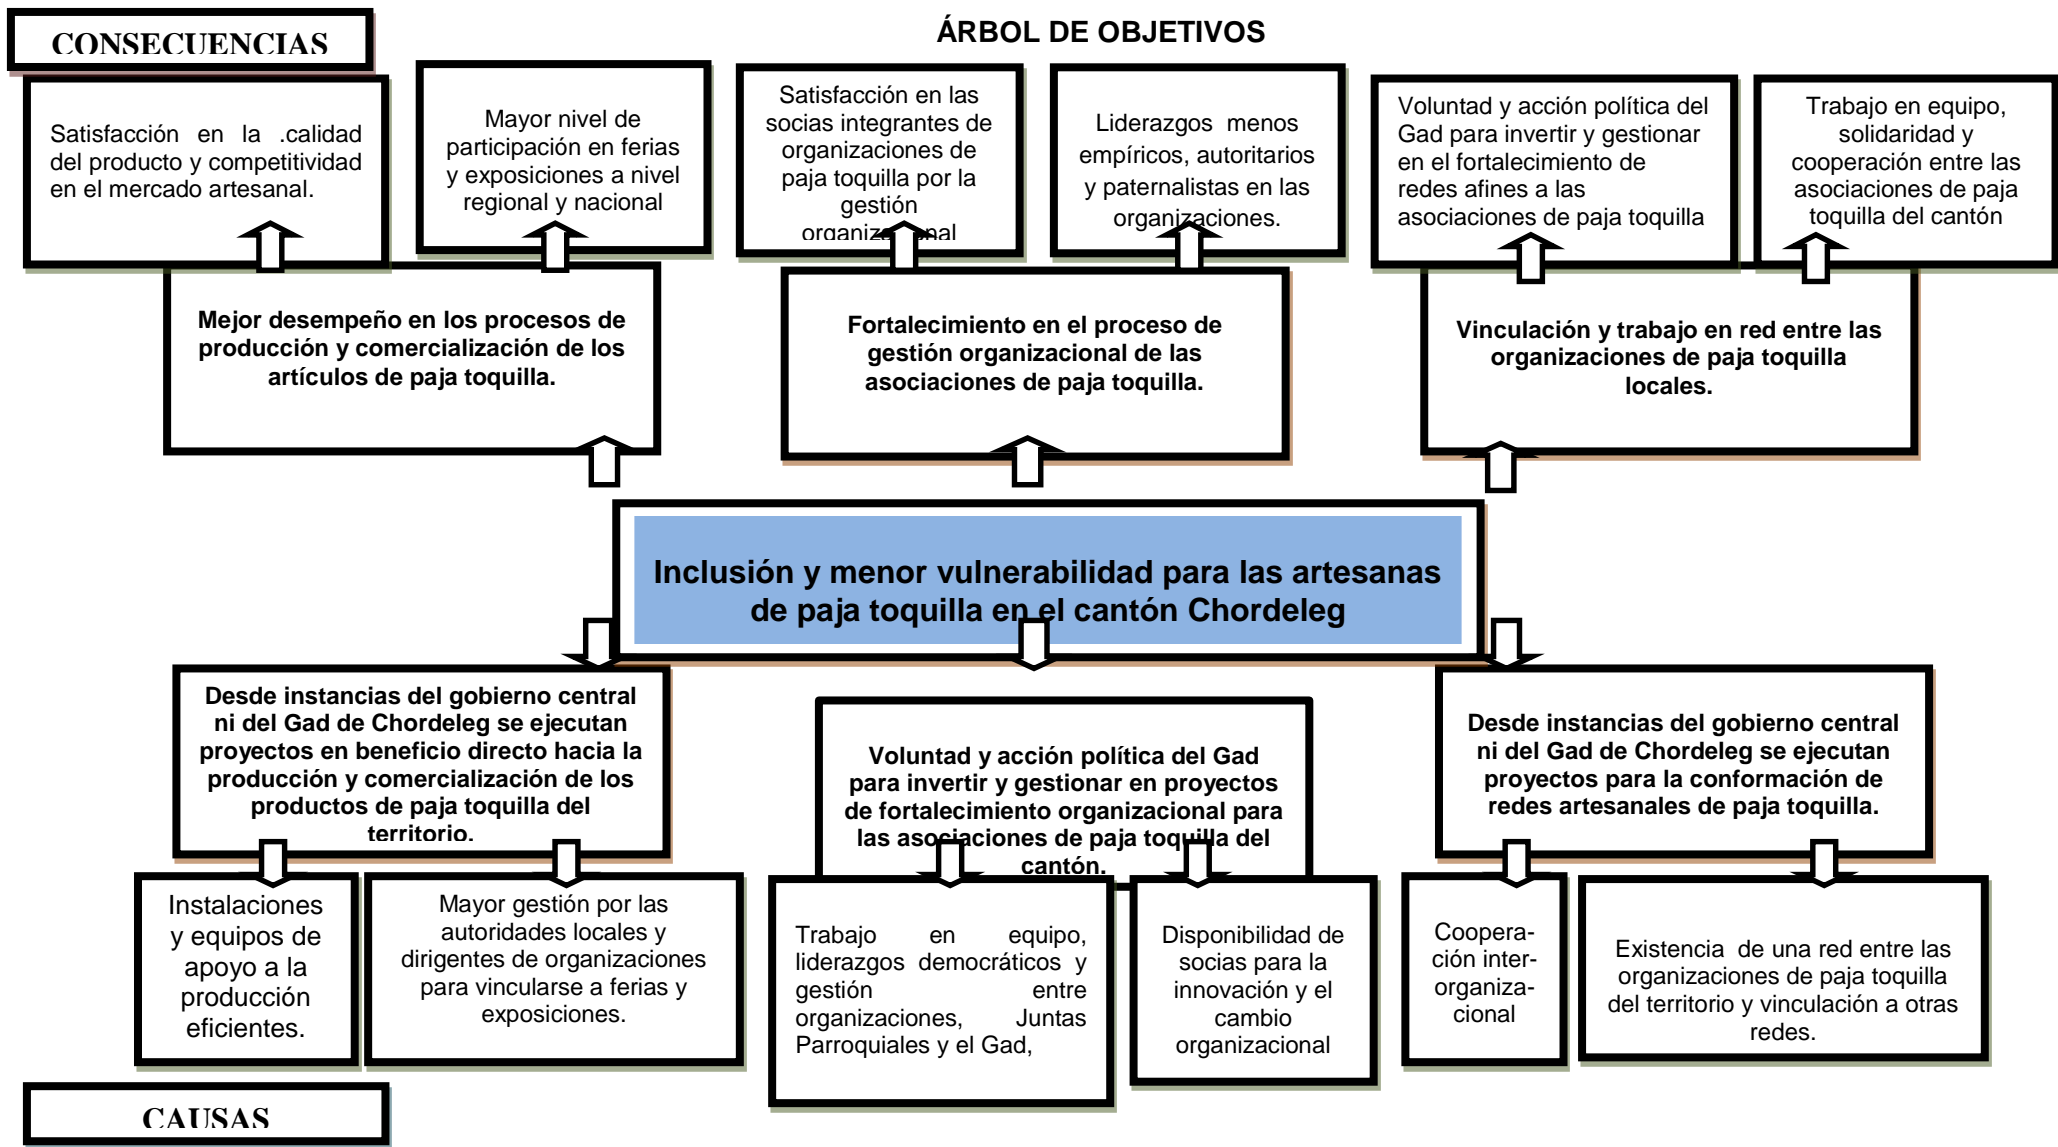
CONSECUENCIAS

ÁRBOL DE OBJETIVOS

Satisfacción en la .calidad del producto y competitividad en el mercado artesanal.

Mayor nivel de participación en ferias y exposiciones a nivel regional y nacional

Satisfacción en las socias integrantes de organizaciones de paja toquilla por la gestión organizacional

Liderazgos menos empíricos, autoritarios y paternalistas en las organizaciones.

Voluntad y acción política del Gad para invertir y gestionar en el fortalecimiento de redes afines a las asociaciones de paja toquilla

Trabajo en equipo, solidaridad y cooperación entre las asociaciones de paja toquilla del cantón

Mejor desempeño en los procesos de producción y comercialización de los artículos de paja toquilla.

Fortalecimiento en el proceso de gestión organizacional de las asociaciones de paja toquilla.

Vinculación y trabajo en red entre las organizaciones de paja toquilla locales.

Inclusión y menor vulnerabilidad para las artesanas de paja toquilla en el cantón Chordeleg

Desde instancias del gobierno central ni del Gad de Chordeleg se ejecutan proyectos en beneficio directo hacia la producción y comercialización de los productos de paja toquilla del territorio.

Voluntad y acción política del Gad para invertir y gestionar en proyectos de fortalecimiento organizacional para las asociaciones de paja toquilla del cantón.

Desde instancias del gobierno central ni del Gad de Chordeleg se ejecutan proyectos para la conformación de redes artesanales de paja toquilla.

Instalaciones y equipos de apoyo a la producción eficientes.

Mayor gestión por las autoridades locales y dirigentes de organizaciones para vincularse a ferias y exposiciones.

Trabajo en equipo, liderazgos democráticos y gestión entre organizaciones, Juntas Parroquiales y el Gad,

Disponibilidad de socias para la innovación y el cambio organizacional

Cooperación interorganizacional

Existencia de una red entre las organizaciones de paja toquilla del territorio y vinculación a otras redes.

CAUSAS